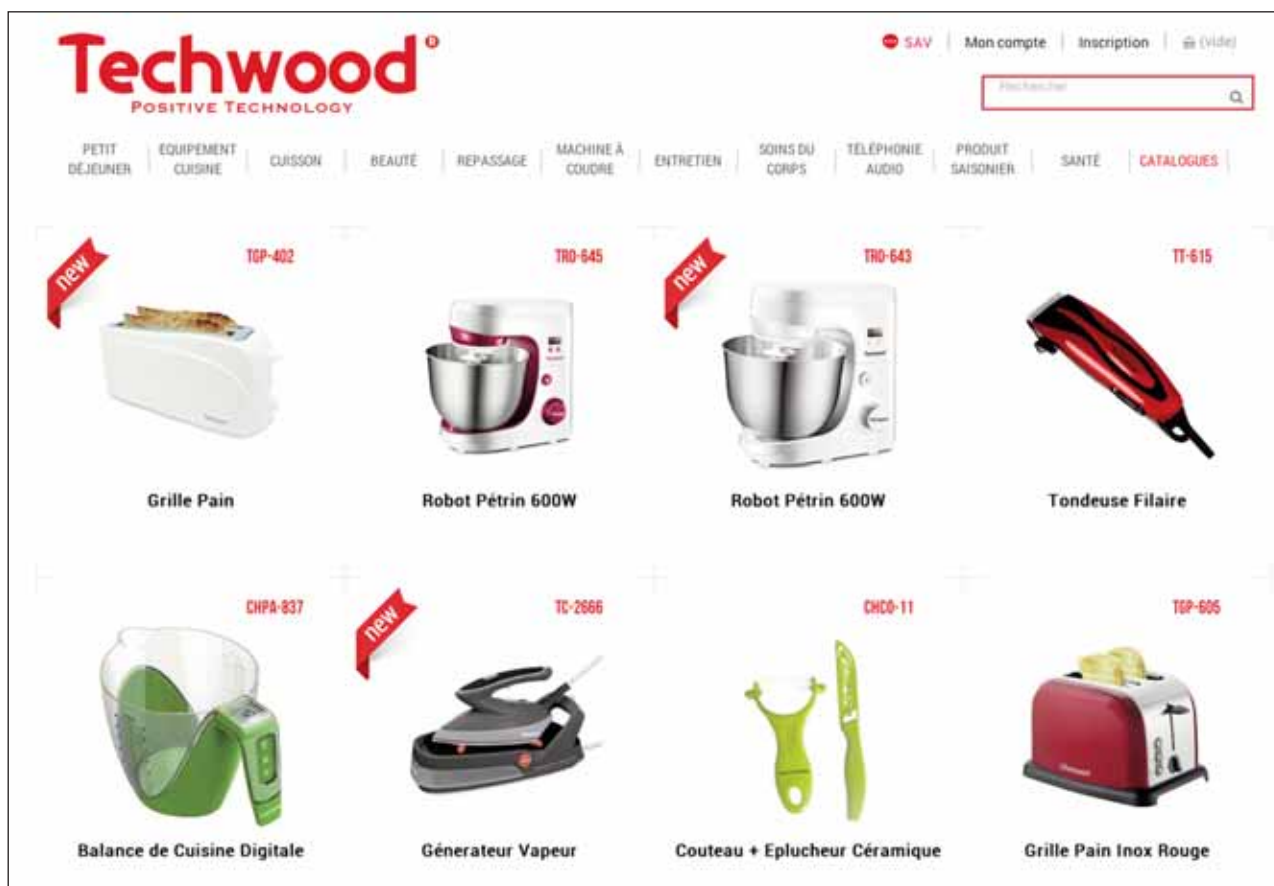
Techwood®
POSITIVE TECHNOLOGY

SAV | Mon compte | Inscription | (vide)

Rechercher

PETIT DÉJEUNER | EQUIPEMENT CUISINE | CUISSON | BEAUTÉ | REPASSAGE | MACHINE À COUDRE | ENTRETIEN | SOINS DU CORPS | TÉLÉPHONIE AUDIO | PRODUIT SAISONIER | SANTÉ | CATALOGUES

new
TGP-402
Grille Pain

TRO-645
Robot Pétrin 600W

new
TRO-643
Robot Pétrin 600W

TT-615
Tondeuse Filaire

CHPA-837
Balance de Cuisine Digitale

new
TC-2666
Génerateur Vapeur

CHCO-11
Couteau + Eplucheur Céramique

TGP-605
Grille Pain Inox Rouge